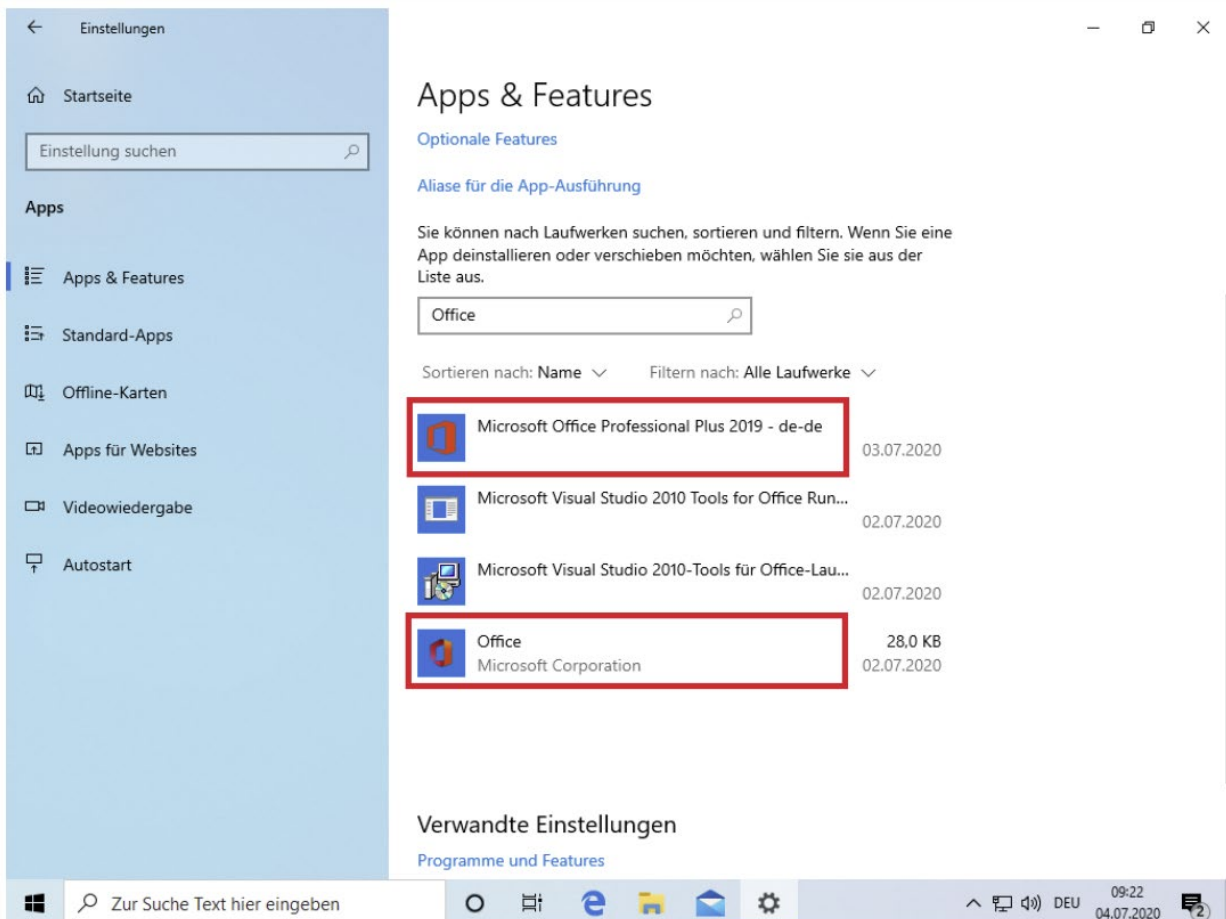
Einstellungen

Startseite

Einstellung suchen

Apps

Apps & Features

Standard-Apps

Offline-Karten

Apps für Websites

Videowiedergabe

Autostart

Apps & Features

Optionale Features

Aliase für die App-Ausführung

Sie können nach Laufwerken suchen, sortieren und filtern. Wenn Sie eine App deinstallieren oder verschieben möchten, wählen Sie sie aus der Liste aus.

Office

Sortieren nach: Name

Filtern nach: Alle Laufwerke

Microsoft Office Professional Plus 2019 - de-de
03.07.2020

Microsoft Visual Studio 2010 Tools for Office Run...
02.07.2020

Microsoft Visual Studio 2010-Tools für Office-Lau...
02.07.2020

Office
Microsoft Corporation
28,0 KB
02.07.2020

Verwandte Einstellungen

Programme und Features

Zur Suche Text hier eingeben

DEU 09:22 04.07.2020

2